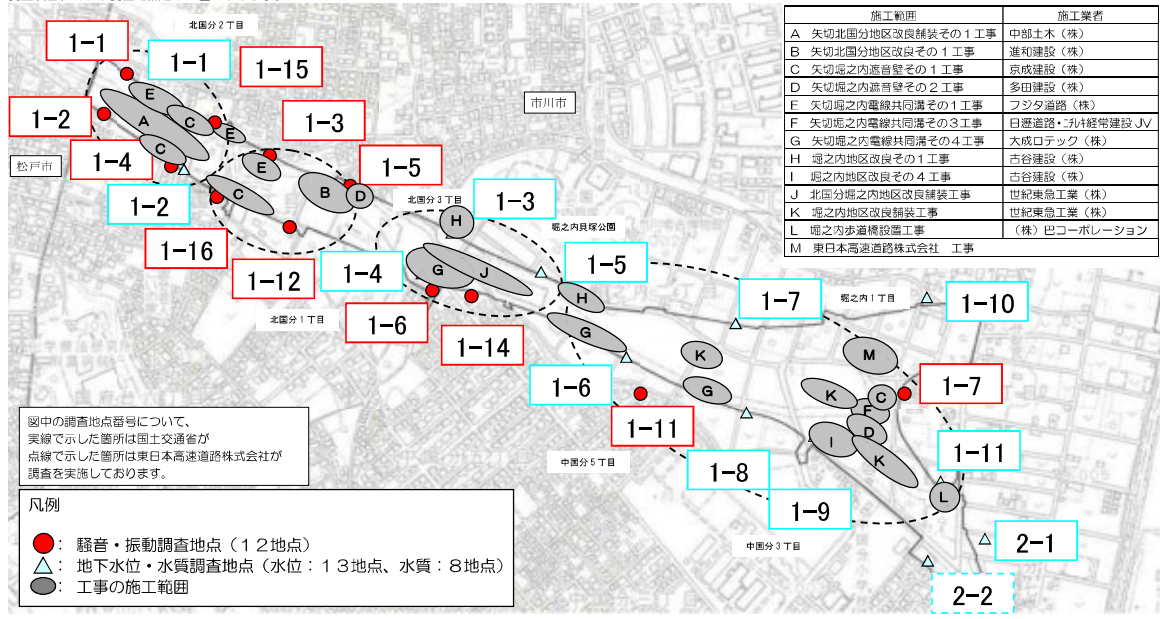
| 施工範囲 | 施工業者 |
|---|---|
| A 矢切北国分地区改良舗装その１工事 | 中部土木（株） |
| B 矢切北国分地区改良その１工事 | 進和建設（株） |
| C 矢切堀之内遮音壁その１工事 | 京成建設（株） |
| D 矢切堀之内遮音壁その２工事 | 多田建設（株） |
| E 矢切堀之内電線共同溝その１工事 | フジタ道路（株） |
| F 矢切堀之内電線共同溝その３工事 | 日鋪道路・ニチレキ建設 JV |
| G 矢切堀之内電線共同溝その４工事 | 大成ロテック（株） |
| H 堀之内地区改良その１工事 | 古谷建設（株） |
| I 堀之内地区改良その４工事 | 古谷建設（株） |
| J 北国分堀之内地区改良舗装工事 | 世紀東急工業（株） |
| K 堀之内地区改良舗装工事 | 世紀東急工業（株） |
| L 堀之内歩道橋設置工事 | （株）巴コーポレーション |
| M 東日本高速道路株式会社 工事 | |

北国分２丁目
1-1
1-1
1-15
1-2
市川市
1-3
松戸市
1-4
1-5
北国分３丁目
1-3
1-2
堀之内貝塚公園
1-16
1-4
1-5
1-12
北国分１丁目
1-6
1-7
堀之内１丁目
1-10
1-14
1-6
1-7
1-11
1-11
中国分５丁目
1-8
1-9
2-1
中国分３丁目
2-2
A B C D E F G H I J K L M

図中の調査地点番号について、
実線で示した箇所は国土交通省が
点線で示した箇所は東日本高速道路株式会社が
調査を実施しております。

凡例
：騒音・振動調査地点（１２地点）
：地下水位・水質調査地点（水位：１３地点、水質：８地点）
：工事の施工範囲